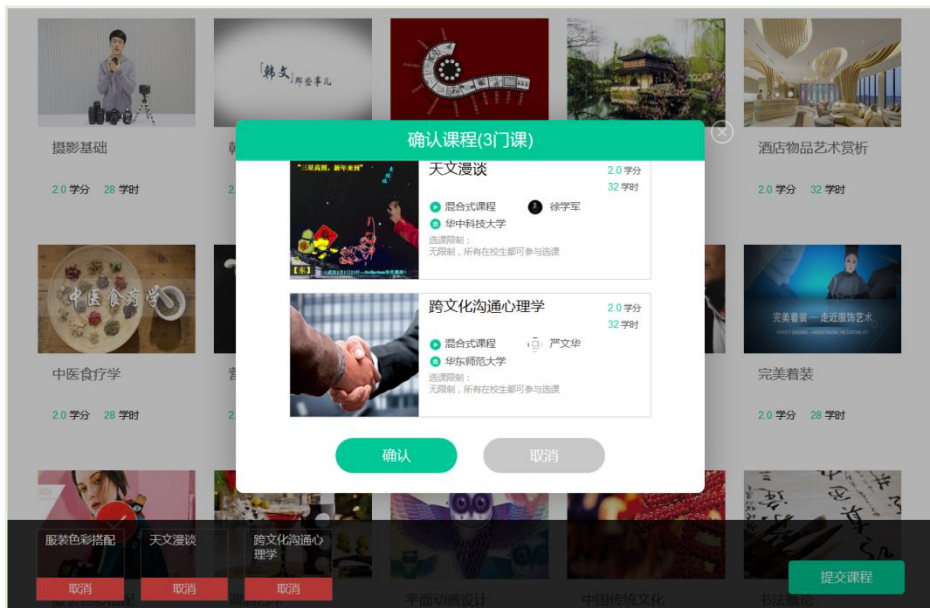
摄影基础

2.0 学分 28 学时

「韩文」那些事儿

酒店物品艺术赏析

2.0 学分 32 学时

中医食疗学

中医食疗学

2.0 学分 28 学时

完美着装——走近服饰艺术

完美着装

2.0 学分 28 学时

确认课程(3门课)

"三星高照，新年来到"

天文漫谈

2.0 学分
32 学时

混合式课程
徐学军
华中科技大学
选课限制：
无限制，所有在校生都可参与选课

跨文化沟通心理学

2.0 学分
32 学时

混合式课程
严文华
华东师范大学
选课限制：
无限制，所有在校生都可参与选课

确认

取消

服装色彩搭配
取消

天文漫谈
取消

跨文化沟通心理学
取消

平面动画设计

中国传统文化

书法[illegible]

提交课程